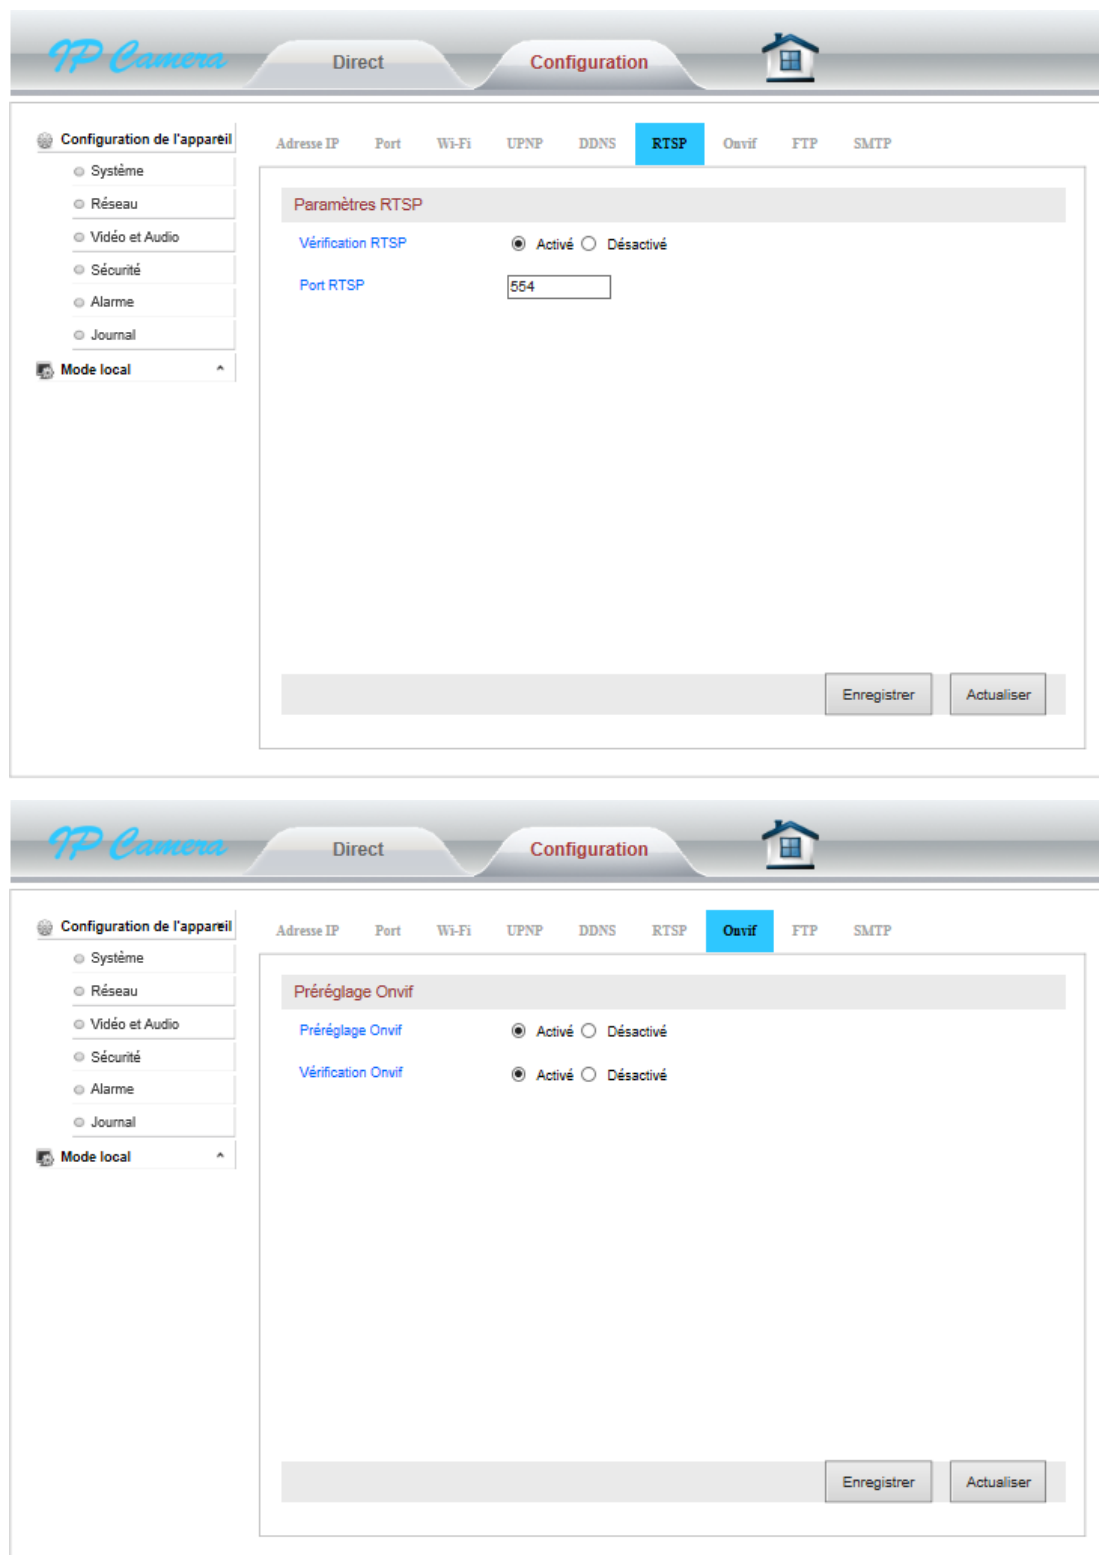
IP Camera
Direct
Configuration

Configuration de l'appareil
Système
Réseau
Vidéo et Audio
Sécurité
Alarme
Journal
Mode local

Adresse IP Port Wi-Fi UPNP DDNS RTSP Onvif FTP SMTP

Paramètres RTSP
Vérification RTSP Activé Désactivé
Port RTSP 554

Enregistrer Actualiser

IP Camera
Direct
Configuration

Configuration de l'appareil
Système
Réseau
Vidéo et Audio
Sécurité
Alarme
Journal
Mode local

Adresse IP Port Wi-Fi UPNP DDNS RTSP Onvif FTP SMTP

Préréglage Onvif
Préréglage Onvif Activé Désactivé
Vérification Onvif Activé Désactivé

Enregistrer Actualiser